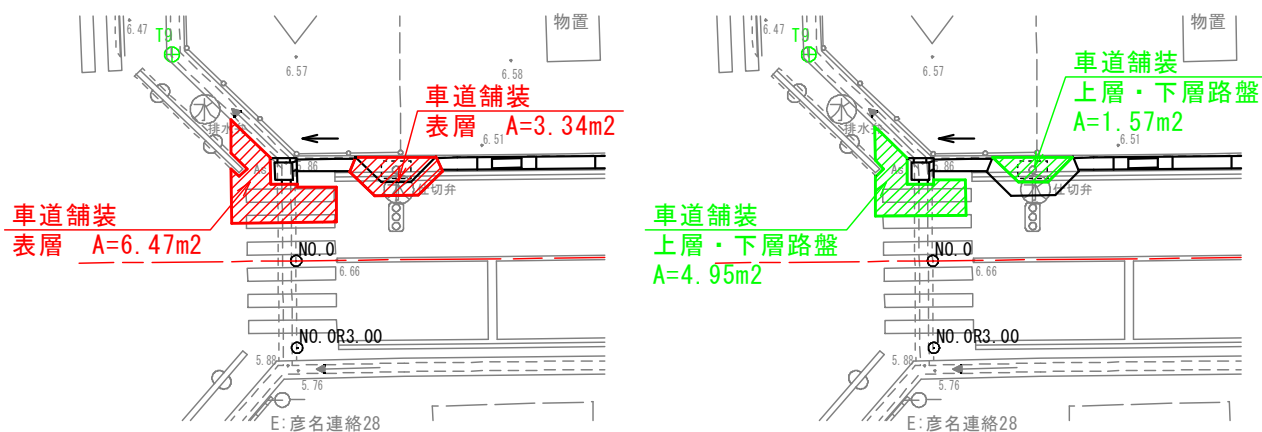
6.47
T9
物置
6.57
6.58
水
排水
車道舗装
表層 A=3.34m2
6.51
86
仕切弁
車道舗装
表層 A=6.47m2
NO.0
6.66
NO.0R3.00
5.88
5.76
E:彦名連絡28

6.47
T9
物置
6.57
車道舗装
上層・下層路盤
A=1.57m2
水
排水
6.51
86
仕切弁
車道舗装
上層・下層路盤
A=4.95m2
NO.0
6.66
NO.0R3.00
5.88
5.76
E:彦名連絡28